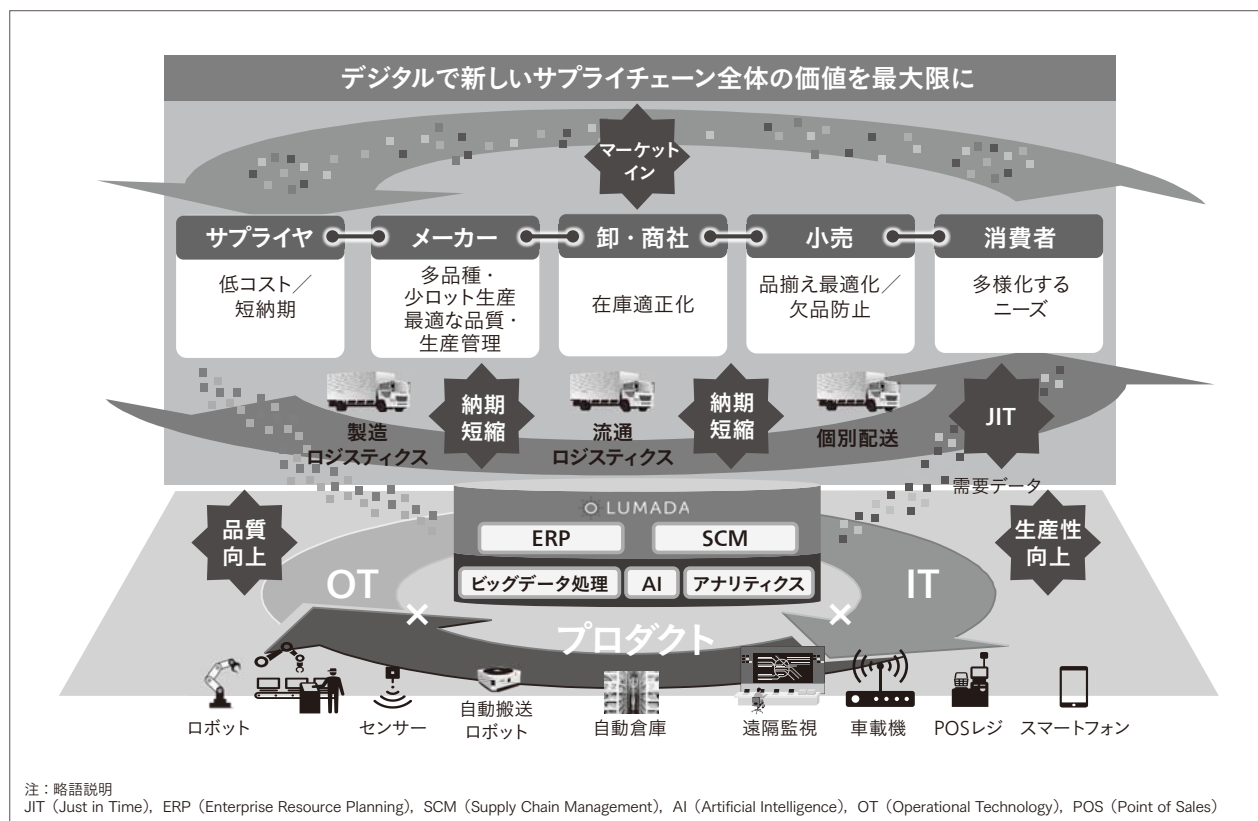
デジタルで新しいサプライチェーン全体の価値を最大限に

マーケットイン

サプライヤ　メーカー　卸・商社　小売　消費者

低コスト／短納期

多品種・少ロット生産
最適な品質・生産管理

在庫適正化

品揃え最適化／欠品防止

多様化するニーズ

製造ロジスティクス　納期短縮　流通ロジスティクス　納期短縮　個別配送　JIT

需要データ

品質向上

生産性向上

LUMADA

ERP　SCM

ビッグデータ処理　AI　アナリティクス

OT　×　IT　×

プロダクト

ロボット　センサー　自動搬送ロボット　自動倉庫　遠隔監視　車載機　POSレジ　スマートフォン

注：略語説明
JIT（Just in Time），ERP（Enterprise Resource Planning），SCM（Supply Chain Management），AI（Artificial Intelligence），OT（Operational Technology），POS（Point of Sales）